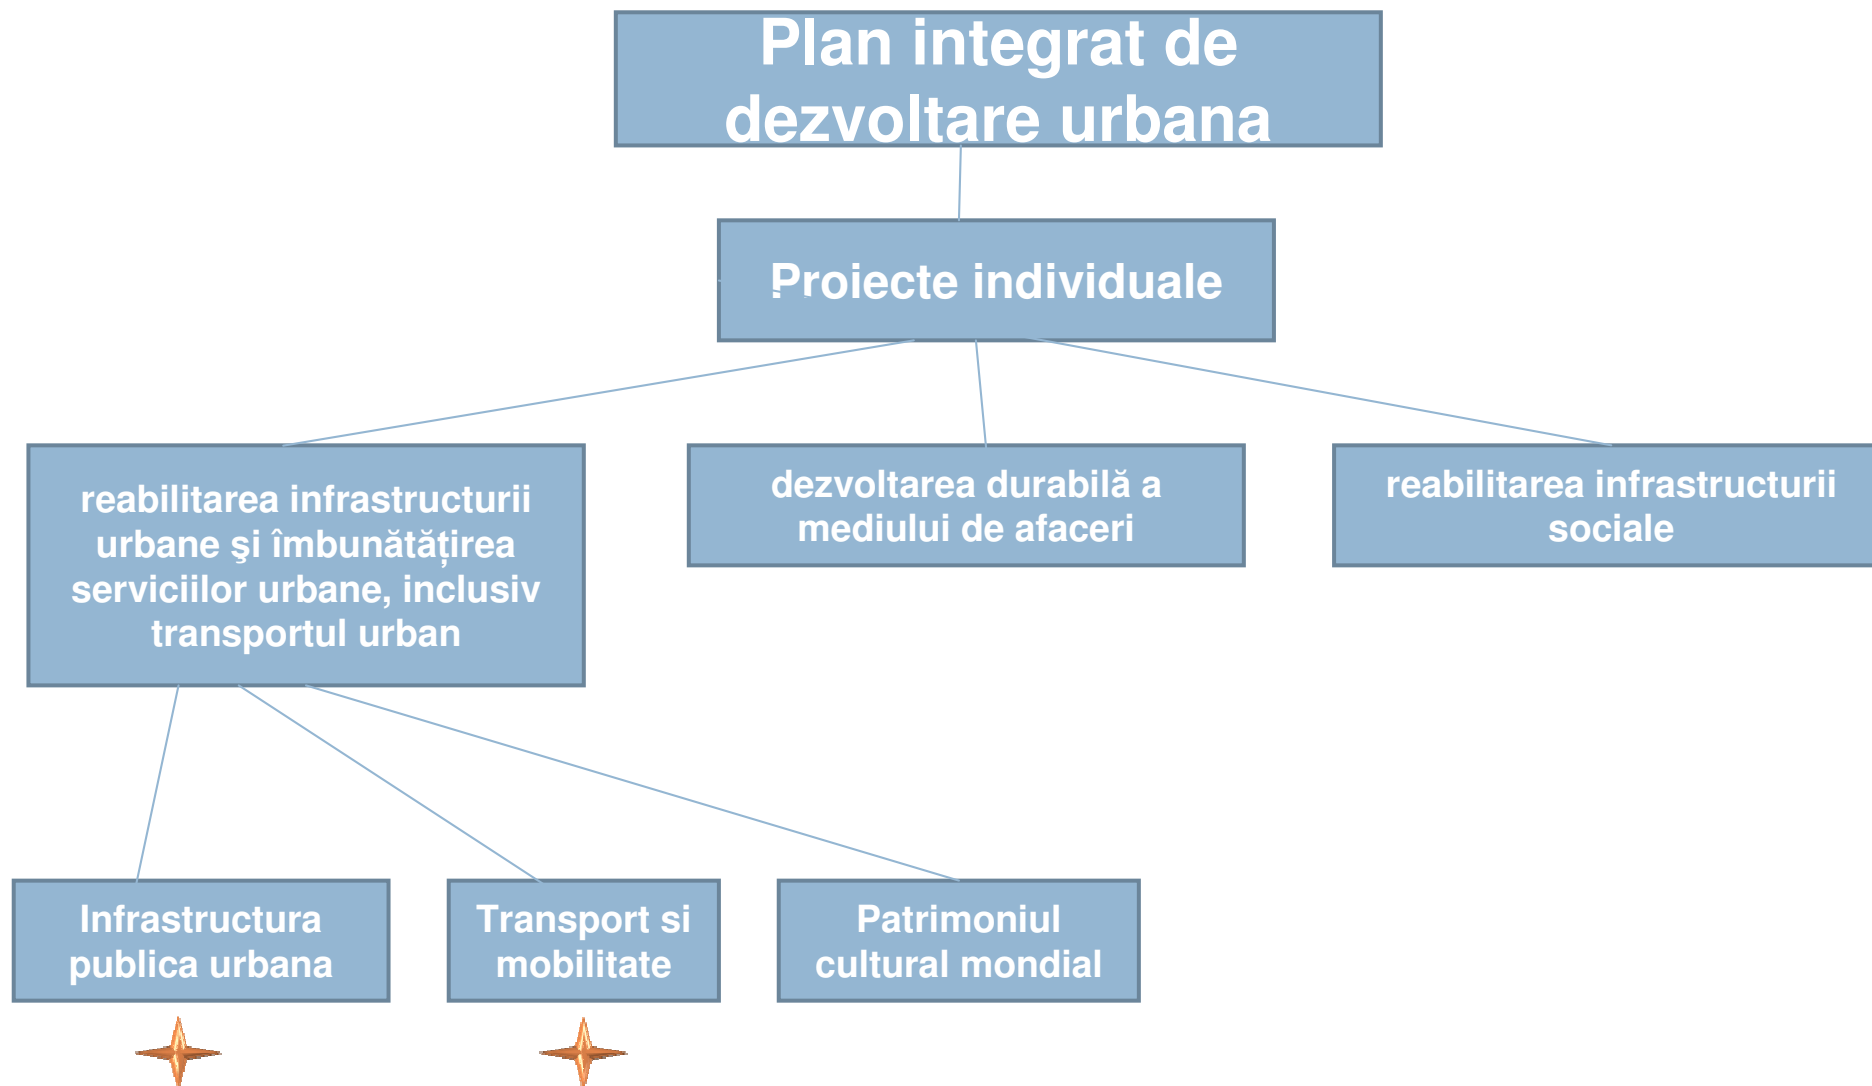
Plan integrat de dezvoltare urbana

Proiecte individuale

reabilitarea infrastructurii urbane şi îmbunătățirea serviciilor urbane, inclusiv transportul urban

dezvoltarea durabilă a mediului de afaceri

reabilitarea infrastructurii sociale

Infrastructura publica urbana

Transport si mobilitate

Patrimoniul cultural mondial